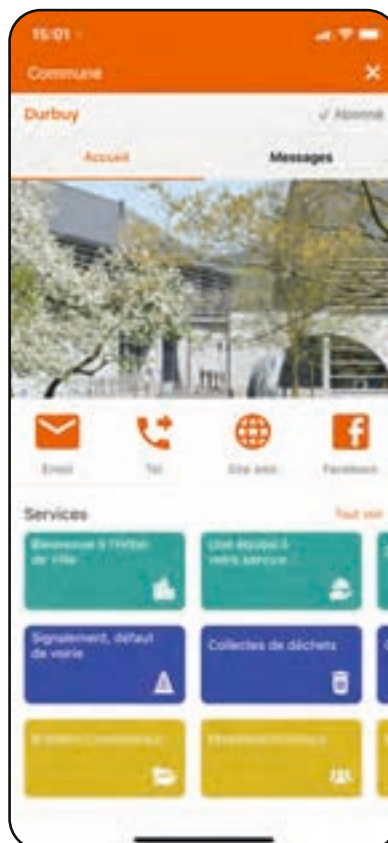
15:01

Commune

×

Durbuy

✓ Abonné

Accueil

Messages

Email

Tel

Site web

Facebook

Services

Tout voir

Bienvenue à l'Hôtel de Ville

Une équipe à votre service

Signalement, défaut de voirie

Collectes de déchets

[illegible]

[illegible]